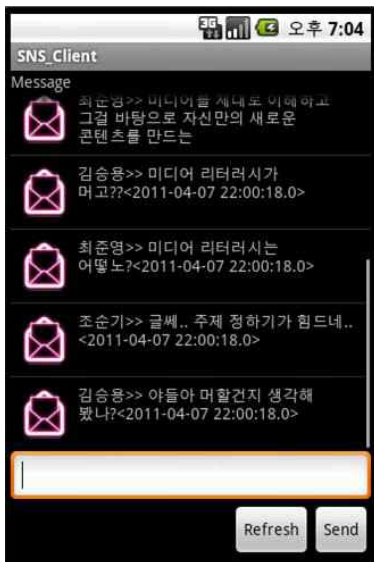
오후 7:04
SNS_Client
Message
최준영>> 미디어를 제대로 이해하고 그걸 바탕으로 자신만의 새로운 콘텐츠를 만드는

김승용>> 미디어 리터러시가 머고??<2011-04-07 22:00:18.0>

최준영>> 미디어 리터러시는 어떻노?<2011-04-07 22:00:18.0>

조순기>> 글쎄.. 주제 정하기가 힘드네.. <2011-04-07 22:00:18.0>

김승용>> 야들아 머할건지 생각해 봤나?<2011-04-07 22:00:18.0>

Refresh
Send